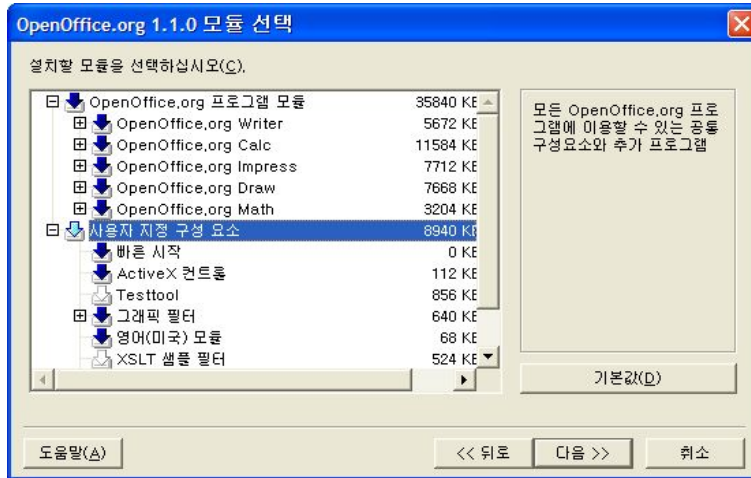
OpenOffice.org 1.1.0 모듈 선택

설치할 모듈을 선택하십시오(C).

| | |
|---|---|
| OpenOffice.org 프로그램 모듈 | 35840 KB |
| OpenOffice.org Writer | 5672 KB |
| OpenOffice.org Calc | 11584 KB |
| OpenOffice.org Impress | 7712 KB |
| OpenOffice.org Draw | 7668 KB |
| OpenOffice.org Math | 3204 KB |
| 사용자 지정 구성 요소 | 8940 KB |
| 빠른 시작 | 0 KB |
| ActiveX 컨트롤 | 112 KB |
| Testtool | 856 KB |
| 그래픽 필터 | 640 KB |
| 영어(미국) 모듈 | 68 KB |
| XSLT 샘플 필터 | 524 KB |

모든 OpenOffice.org 프로그램에 이용할 수 있는 공통 구성요소와 추가 프로그램

기본값(D)

도움말(A)

<< 뒤로

다음 >>

취소